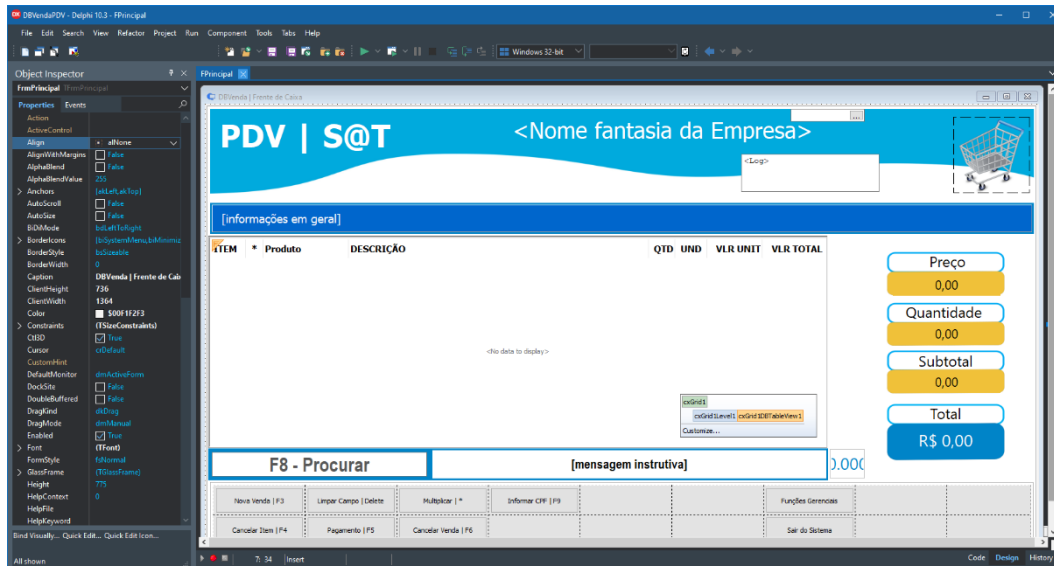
DBVendaPDV - Delphi 10.3 - FPrincipal

File Edit Search View Refactor Project Run Component Tools Tabs Help

Windows 32-bit

Object Inspector

FrmPrincipal TFrmPrincipal

Properties Events

| Property | Value |
|---|---|
| Action | |
| ActiveControl | |
| Align | alNone |
| AlignWithMargins | False |
| AlphaBlend | False |
| AlphaBlendValue | 255 |
| > Anchors | [akLeft,akTop] |
| AutoScroll | False |
| AutoSize | False |
| BiDiMode | bdLeftToRight |
| > BorderIcons | [biSystemMenu,biMinimiz |
| BorderStyle | bsSizeable |
| BorderWidth | 0 |
| Caption | DBVenda \| Frente de Cab |
| ClientHeight | 736 |
| ClientWidth | 1364 |
| Color | $00F1F2F3 |
| > Constraints | (TSizeConstraints) |
| Ctl3D | True |
| Cursor | crDefault |
| CustomHint | |
| DefaultMonitor | dmActiveForm |
| DockSite | False |
| DoubleBuffered | False |
| DragKind | dkDrag |
| DragMode | dmManual |
| Enabled | True |
| > Font | (TFont) |
| FormStyle | fsNormal |
| > GlassFrame | (TGlassFrame) |
| Height | 775 |
| HelpContext | 0 |
| HelpFile | |
| HelpKeyword | |

Bind Visually... Quick Edit... Quick Edit Icon...

All shown

FPrincipal

DBVenda | Frente de Caixa

PDV | S@T

<Nome fantasia da Empresa>

<Log>

[informações em geral]

| ITEM | * | Produto | DESCRIÇÃO | QTD | UND | VLR UNIT | VLR TOTAL |
|---|---|---|---|---|---|---|---|

<No data to display>

cxGrid1
cxGrid1Level1 cxGrid1DBTableView1
Customize...

Preço
0,00
Quantidade
0,00
Subtotal
0,00
Total
R$ 0,00

F8 - Procurar

[mensagem instrutiva]

0,000

Nova Venda | F3
Limpar Campo | Delete
Multiplicar | *
Informar CPF | F9
Funções Gerenciais
Cancelar Item | F4
Pagamento | F5
Cancelar Venda | F6
Sair do Sistema

7: 34 Insert

Code Design History